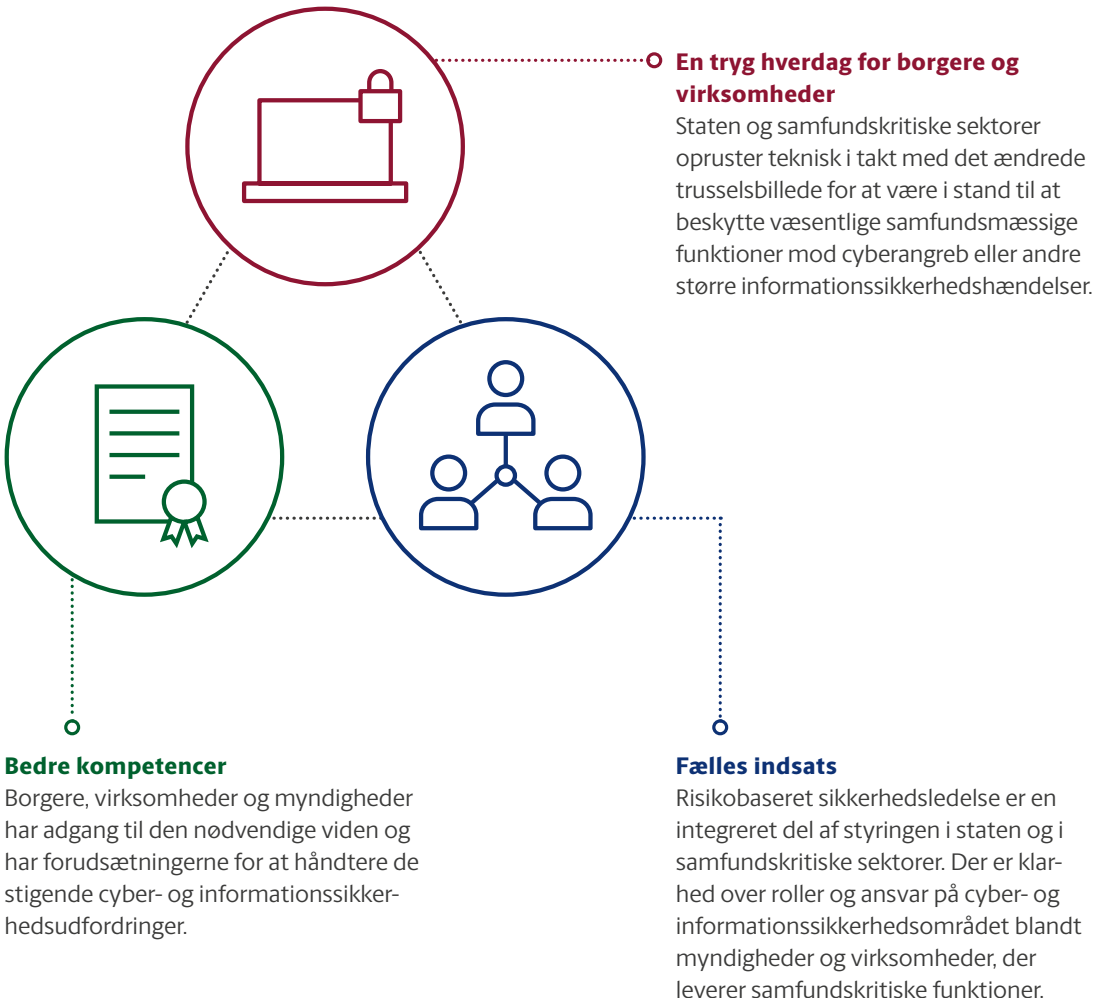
En tryg hverdag for borgere og virksomheder
Staten og samfundskritiske sektorer opruster teknisk i takt med det ændrede trusselsbillede for at være i stand til at beskytte væsentlige samfundsmæssige funktioner mod cyberangreb eller andre større informationssikkerhedshændelser.

Bedre kompetencer
Borgere, virksomheder og myndigheder har adgang til den nødvendige viden og har forudsætningerne for at håndtere de stigende cyber- og informationssikkerhedsudfordringer.

Fælles indsats
Risikobaseret sikkerhedsledelse er en integreret del af styringen i staten og i samfundskritiske sektorer. Der er klarhed over roller og ansvar på cyber- og informationssikkerhedsområdet blandt myndigheder og virksomheder, der leverer samfundskritiske funktioner.